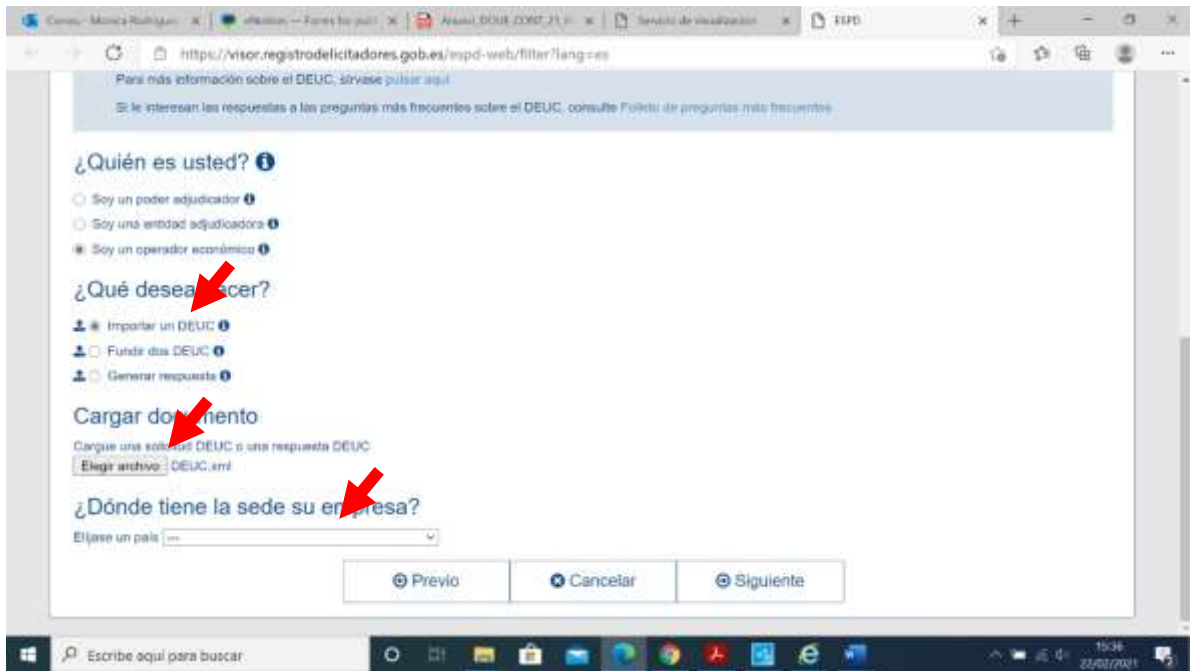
Correo - Monica Rodriguez | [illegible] | Anuncio DOUE CONT 21 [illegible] | Servicio de visualización | ESPD

https://visor.registrodelicitadores.gob.es/espd-web/filter?lang=es

Para más información sobre el DEUC, sírvase pulsar aquí

Si le interesan las respuestas a las preguntas más frecuentes sobre el DEUC, consulte Folleto de preguntas más frecuentes

¿Quién es usted?

Soy un poder adjudicador

Soy una entidad adjudicadora

Soy un operador económico

¿Qué desea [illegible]acer?

Importar un DEUC

Fundir dos DEUC

Generar respuesta

Cargar do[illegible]mento

Cargue una soli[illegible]ud DEUC o una respuesta DEUC

Elegir archivo DEUC.xml

¿Dónde tiene la sede su em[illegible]resa?

Elijase un país ---

Previo Cancelar Siguiente

Escribe aquí para buscar

15:36 22/02/2021